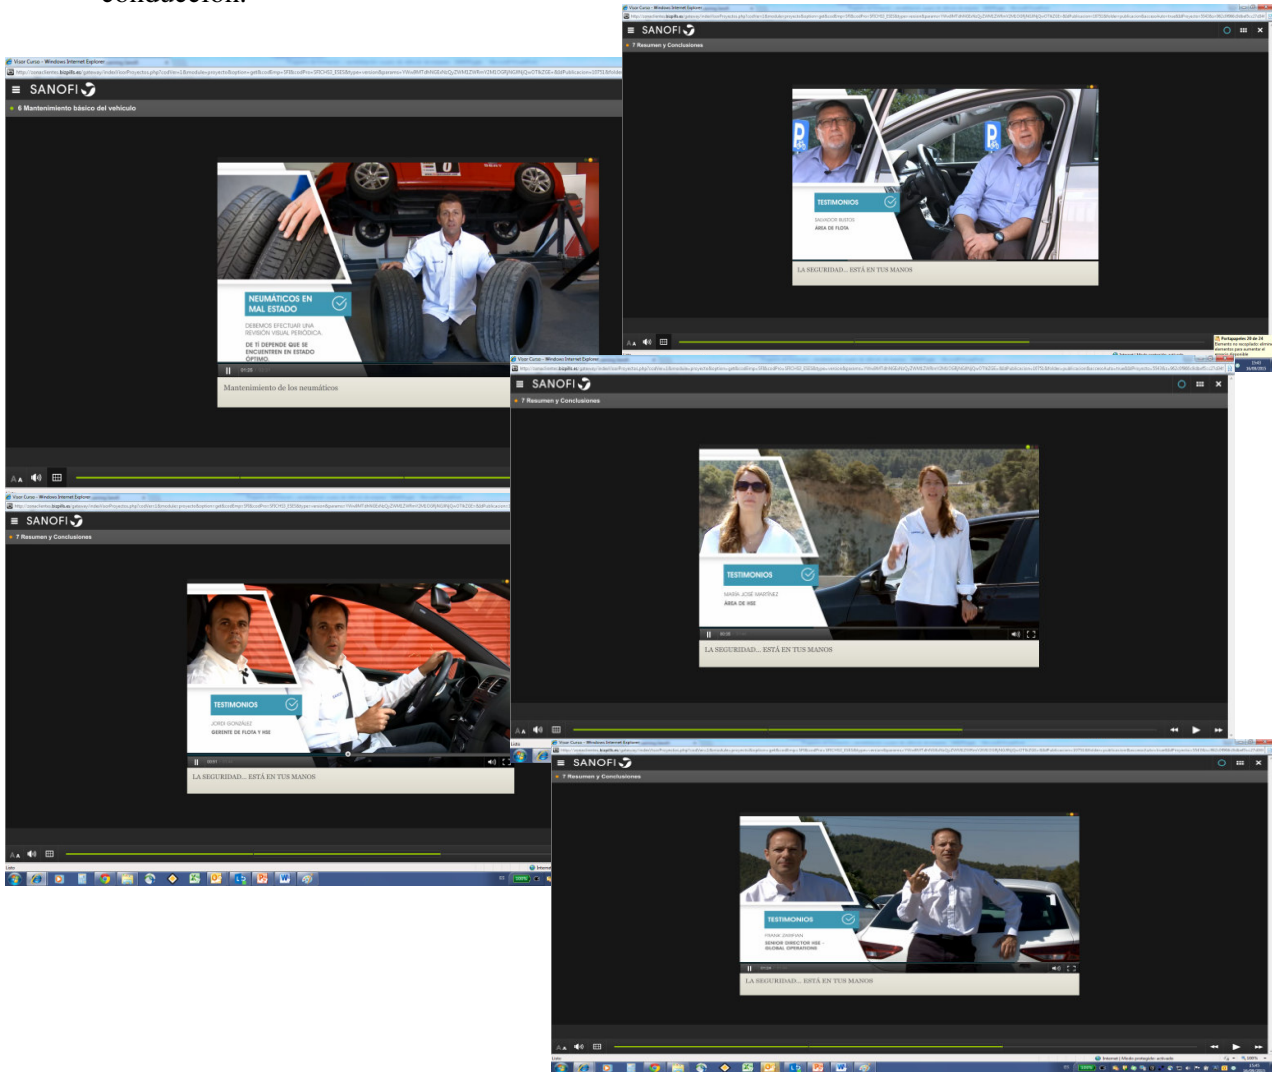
conducción.

SANOFI
7 Resumen y Conclusiones
TESTIMONIOS
SALVADOR BUSTOS
ÁREA DE FLOTA
LA SEGURIDAD... ESTÁ EN TUS MANOS

SANOFI
6 Mantenimiento básico del vehículo
NEUMÁTICOS EN MAL ESTADO
DEBEMOS EFECTUAR UNA REVISIÓN VISUAL PERIÓDICA.
DE TI DEPENDE QUE SE ENCUENTREN EN ESTADO ÓPTIMO.
Mantenimiento de los neumáticos

SANOFI
7 Resumen y Conclusiones
TESTIMONIOS
MARÍA JOSÉ MARTÍNEZ
ÁREA DE HSE
LA SEGURIDAD... ESTÁ EN TUS MANOS

SANOFI
7 Resumen y Conclusiones
TESTIMONIOS
JORDI GONZÁLEZ
GERENTE DE FLOTA Y HSE
LA SEGURIDAD... ESTÁ EN TUS MANOS

SANOFI
7 Resumen y Conclusiones
TESTIMONIOS
FRANK ZANFINI
SENIOR DIRECTOR HSE - GLOBAL OPERATIONS
LA SEGURIDAD... ESTÁ EN TUS MANOS